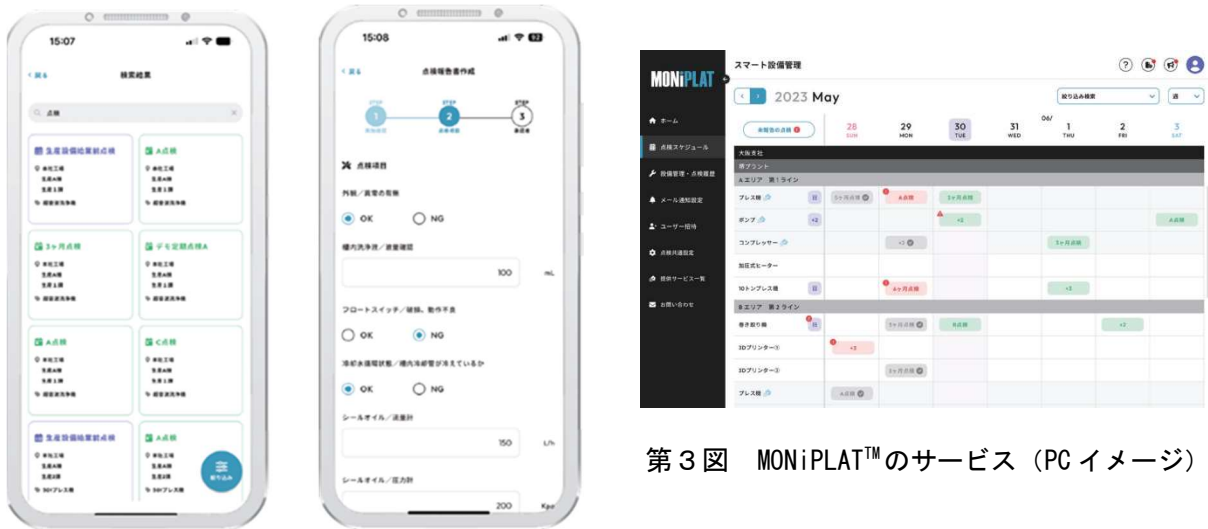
15:07

< 戻る 検索結果

点検

生産設備総業前点検
本社工場
生産A棟
生産1課
超音波洗浄機

A点検
本社工場
生産A棟
生産1課
超音波洗浄機

3ヶ月点検
本社工場
生産A棟
生産1課
超音波洗浄機

デモ定期点検A
本社工場
生産A棟
生産1課
超音波洗浄機

A点検
本社工場
生産A棟
生産1課
超音波洗浄機

C点検
本社工場
生産A棟
生産1課
超音波洗浄機

生産設備総業前点検
本社工場
生産A棟
生産1課
30tプレス機

A点検
本社工場
生産A棟
生産1課
30tプレス機

絞り込み

15:08

< 戻る 点検報告書作成

STEP 1 STEP 2 STEP 3

点検項目

外観／異常の有無
OK NG

槽内洗浄液／液量確認
100 mL

フロートスイッチ／破損、動作不良
OK NG

冷却水循環状態／槽内冷却管が冷えているか
OK NG

シールオイル／流量計
150 L/h

シールオイル／圧力計
200 Kpa

MONiPLAT

スマート設備管理

2023 May

絞り込み検索 週

ホーム
点検スケジュール
設備管理・点検履歴
メール通知設定
ユーザー招待
点検共通設定
提供サービス一覧
お問い合わせ

未報告の点検

28 SUN 29 MON 30 TUE 31 WED 06/ 1 THU 2 FRI 3 SAT

大阪本社
第プラント
Aエリア 第1ライン
プレス機 3ヶ月点検 A点検 3ヶ月点検
ポンプ +2 +2 A点検
コンプレッサー +2 3ヶ月点検
加圧式ヒーター
10トンプレス機 A ヶ月点検 +2
Bエリア 第2ライン
巻き取り機 3ヶ月点検 B点検 +2
3Dプリンター① +2
3Dプリンター② 3ヶ月点検
プレス機 A点検

第３図　MONiPLAT™のサービス（PCイメージ）